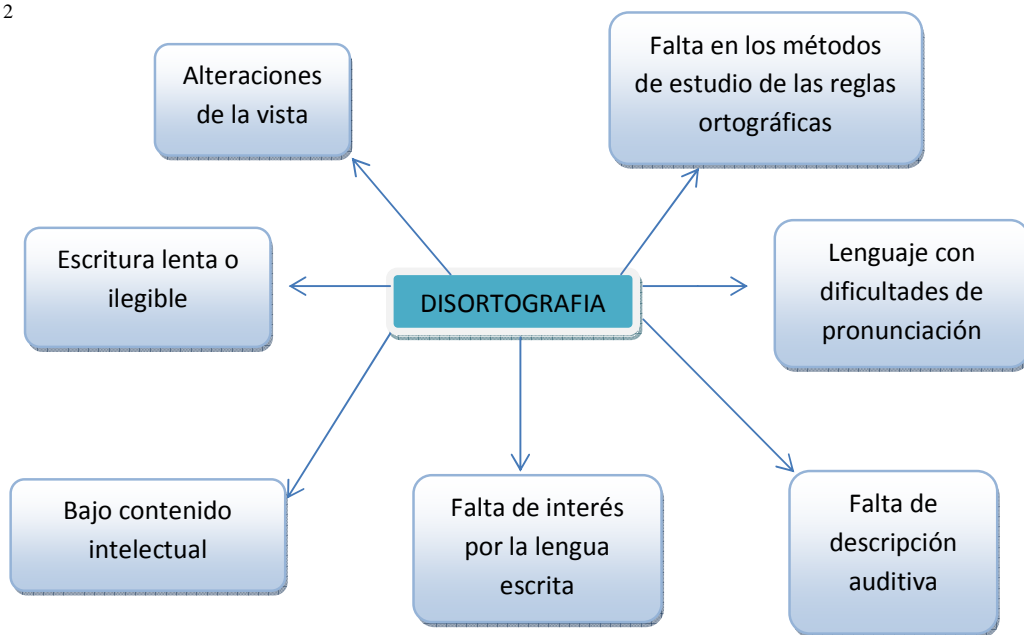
2

Alteraciones de la vista

Falta en los métodos de estudio de las reglas ortográficas

Escritura lenta o ilegible

DISORTOGRAFIA

Lenguaje con dificultades de pronunciación

Bajo contenido intelectual

Falta de interés por la lengua escrita

Falta de descripción auditiva